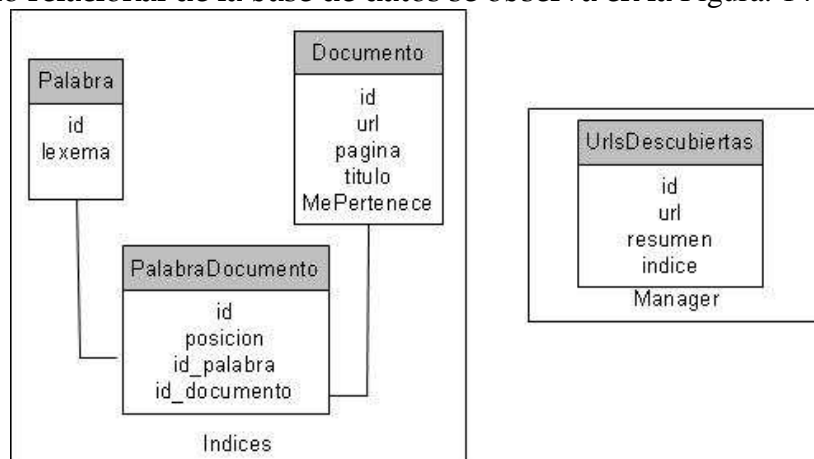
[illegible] relacional de la base de datos se observa en la figura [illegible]

Palabra
id
lexema

Documento
id
url
pagina
titulo
MePertenece

PalabraDocumento
id
posicion
id_palabra
id_documento

Indices

UrlsDescubiertas
id
url
resumen
indice

Manager